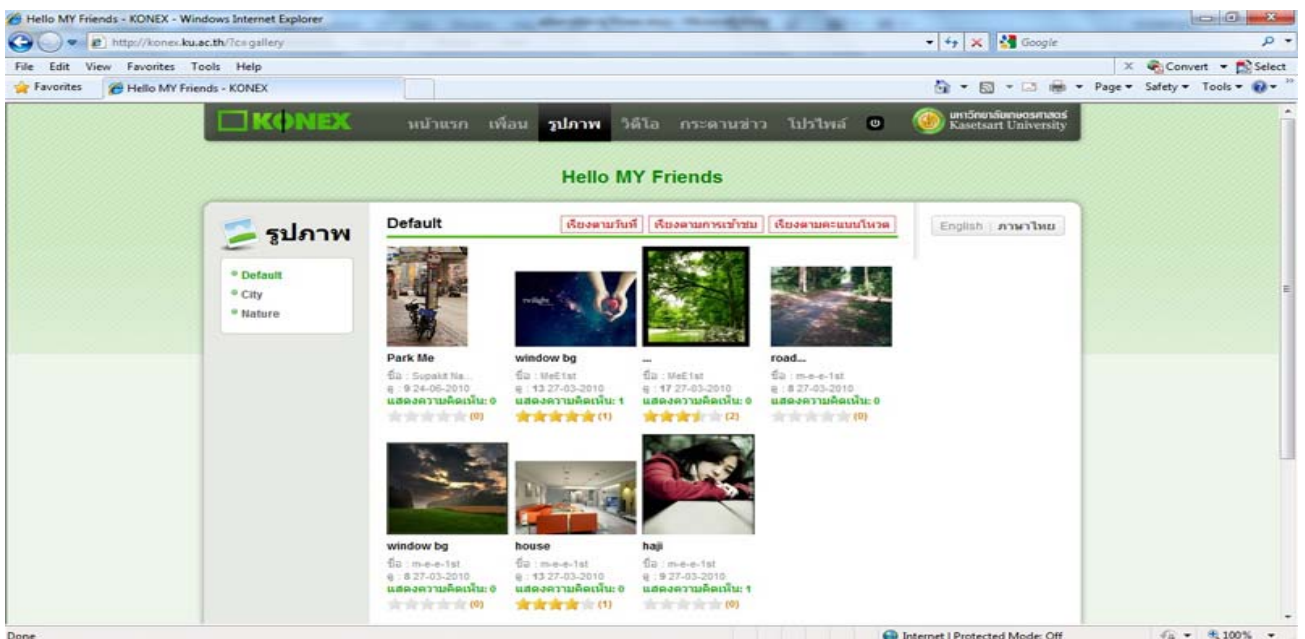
Hello MY Friends - KONEX - Windows Internet Explorer

http://konex.ku.ac.th/?c=gallery

Google

File Edit View Favorites Tools Help

Convert Select

Favorites Hello MY Friends - KONEX

Page Safety Tools

KONEX หน้าแรก เพื่อน รูปภาพ วิดีโอ กระดานข่าว โปรไฟล์

มหาวิทยาลัยเกษตรศาสตร์ Kasetsart University

Hello MY Friends

รูปภาพ

Default
City
Nature

Default

เรียงตามวันที่ เรียงตามการเข้าชม เรียงตามคะแนนโหวต

English | ภาษาไทย

Park Me
ชื่อ : Supakit Na...
ดู : 9 24-06-2010
แสดงความคิดเห็น: 0
(0)

window bg
ชื่อ : MeE1st
ดู : 13 27-03-2010
แสดงความคิดเห็น: 1
(1)

...
ชื่อ : MeE1st
ดู : 17 27-03-2010
แสดงความคิดเห็น: 0
(2)

road...
ชื่อ : m-e-e-1st
ดู : 8 27-03-2010
แสดงความคิดเห็น: 0
(0)

window bg
ชื่อ : m-e-e-1st
ดู : 8 27-03-2010
แสดงความคิดเห็น: 0
(0)

house
ชื่อ : m-e-e-1st
ดู : 13 27-03-2010
แสดงความคิดเห็น: 0
(1)

haji
ชื่อ : m-e-e-1st
ดู : 9 27-03-2010
แสดงความคิดเห็น: 1
(0)

Done

Internet | Protected Mode: Off

100%